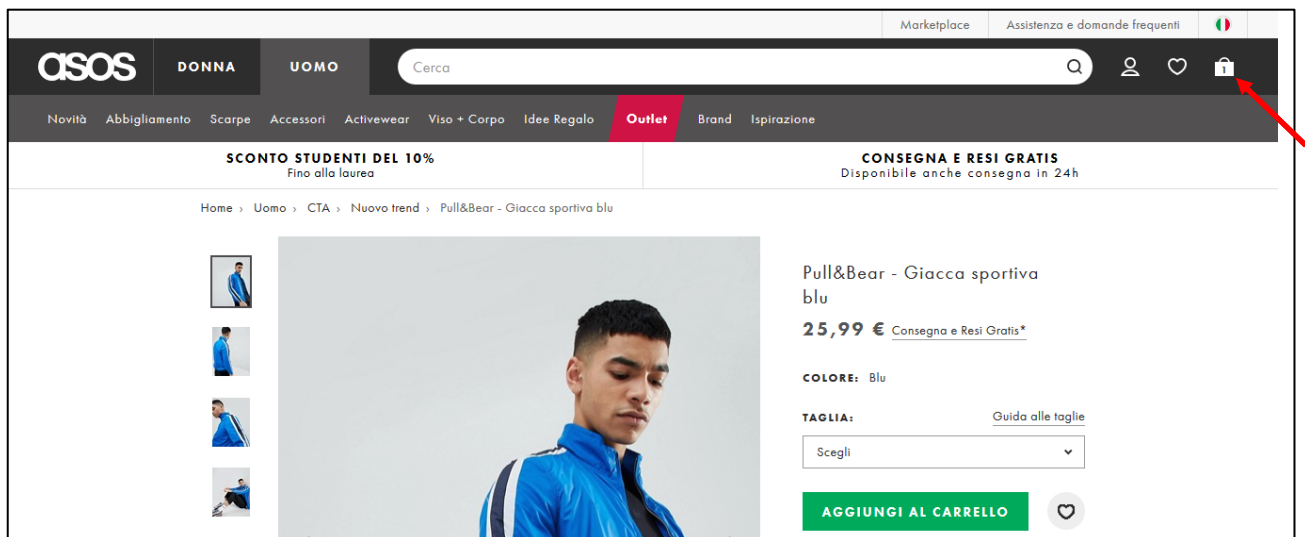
Marketplace | Assistenza e domande frequenti

asos DONNA UOMO

Cerca

1

Novità Abbigliamento Scarpe Accessori Activewear Viso + Corpo Idee Regalo Outlet Brand Ispirazione

SCONTO STUDENTI DEL 10%
Fino alla laurea

CONSEGNA E RESI GRATIS
Disponibile anche consegna in 24h

Home › Uomo › CTA › Nuovo trend › Pull&Bear - Giacca sportiva blu

Pull&Bear - Giacca sportiva blu

25,99 € Consegna e Resi Gratis*

COLORE: Blu

TAGLIA: Guida alle taglie

Scegli

AGGIUNGI AL CARRELLO